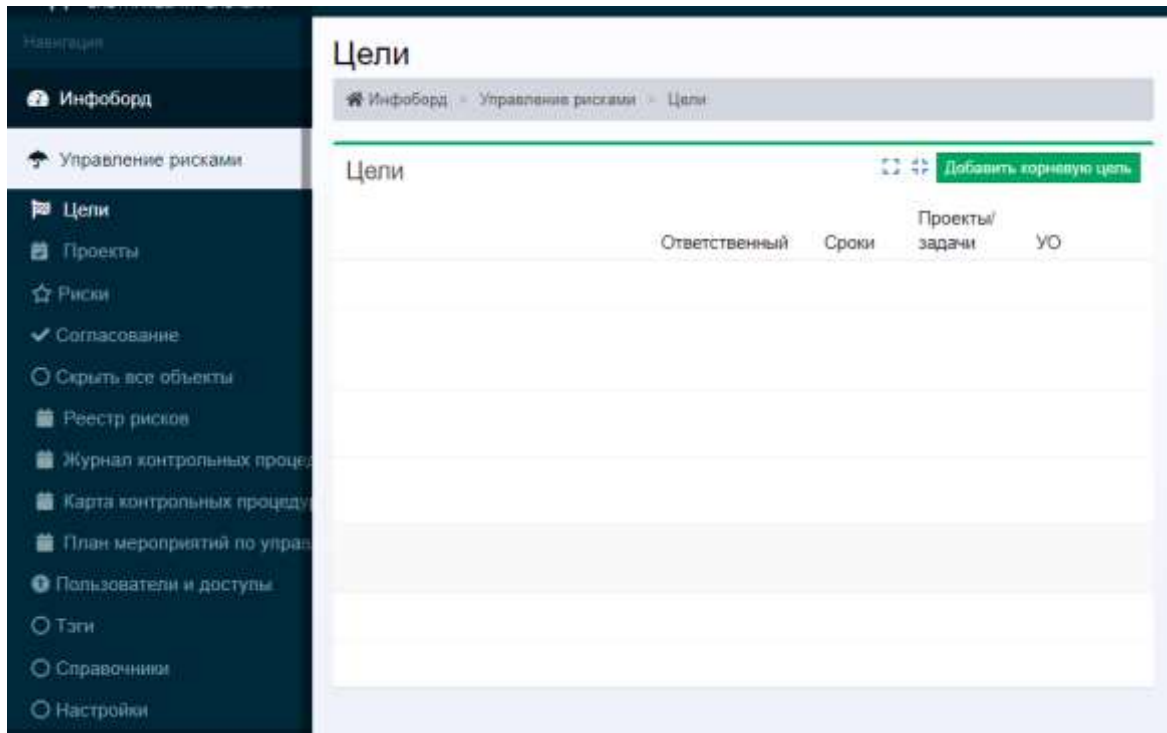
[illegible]
Навигация
Инфоборд
Управление рисками
Цели
Проекты
Риски
Согласование
Скрыть все объекты
Реестр рисков
Журнал контрольных процед
Карта контрольных процеду
План мероприятий по управ
Пользователи и доступы
Тэги
Справочники
Настройки

Цели
Инфоборд > Управление рисками > Цели

Цели
Добавить корневую цель

| | Ответственный | Сроки | Проекты/ задачи | УО |
|---|---|---|---|---|